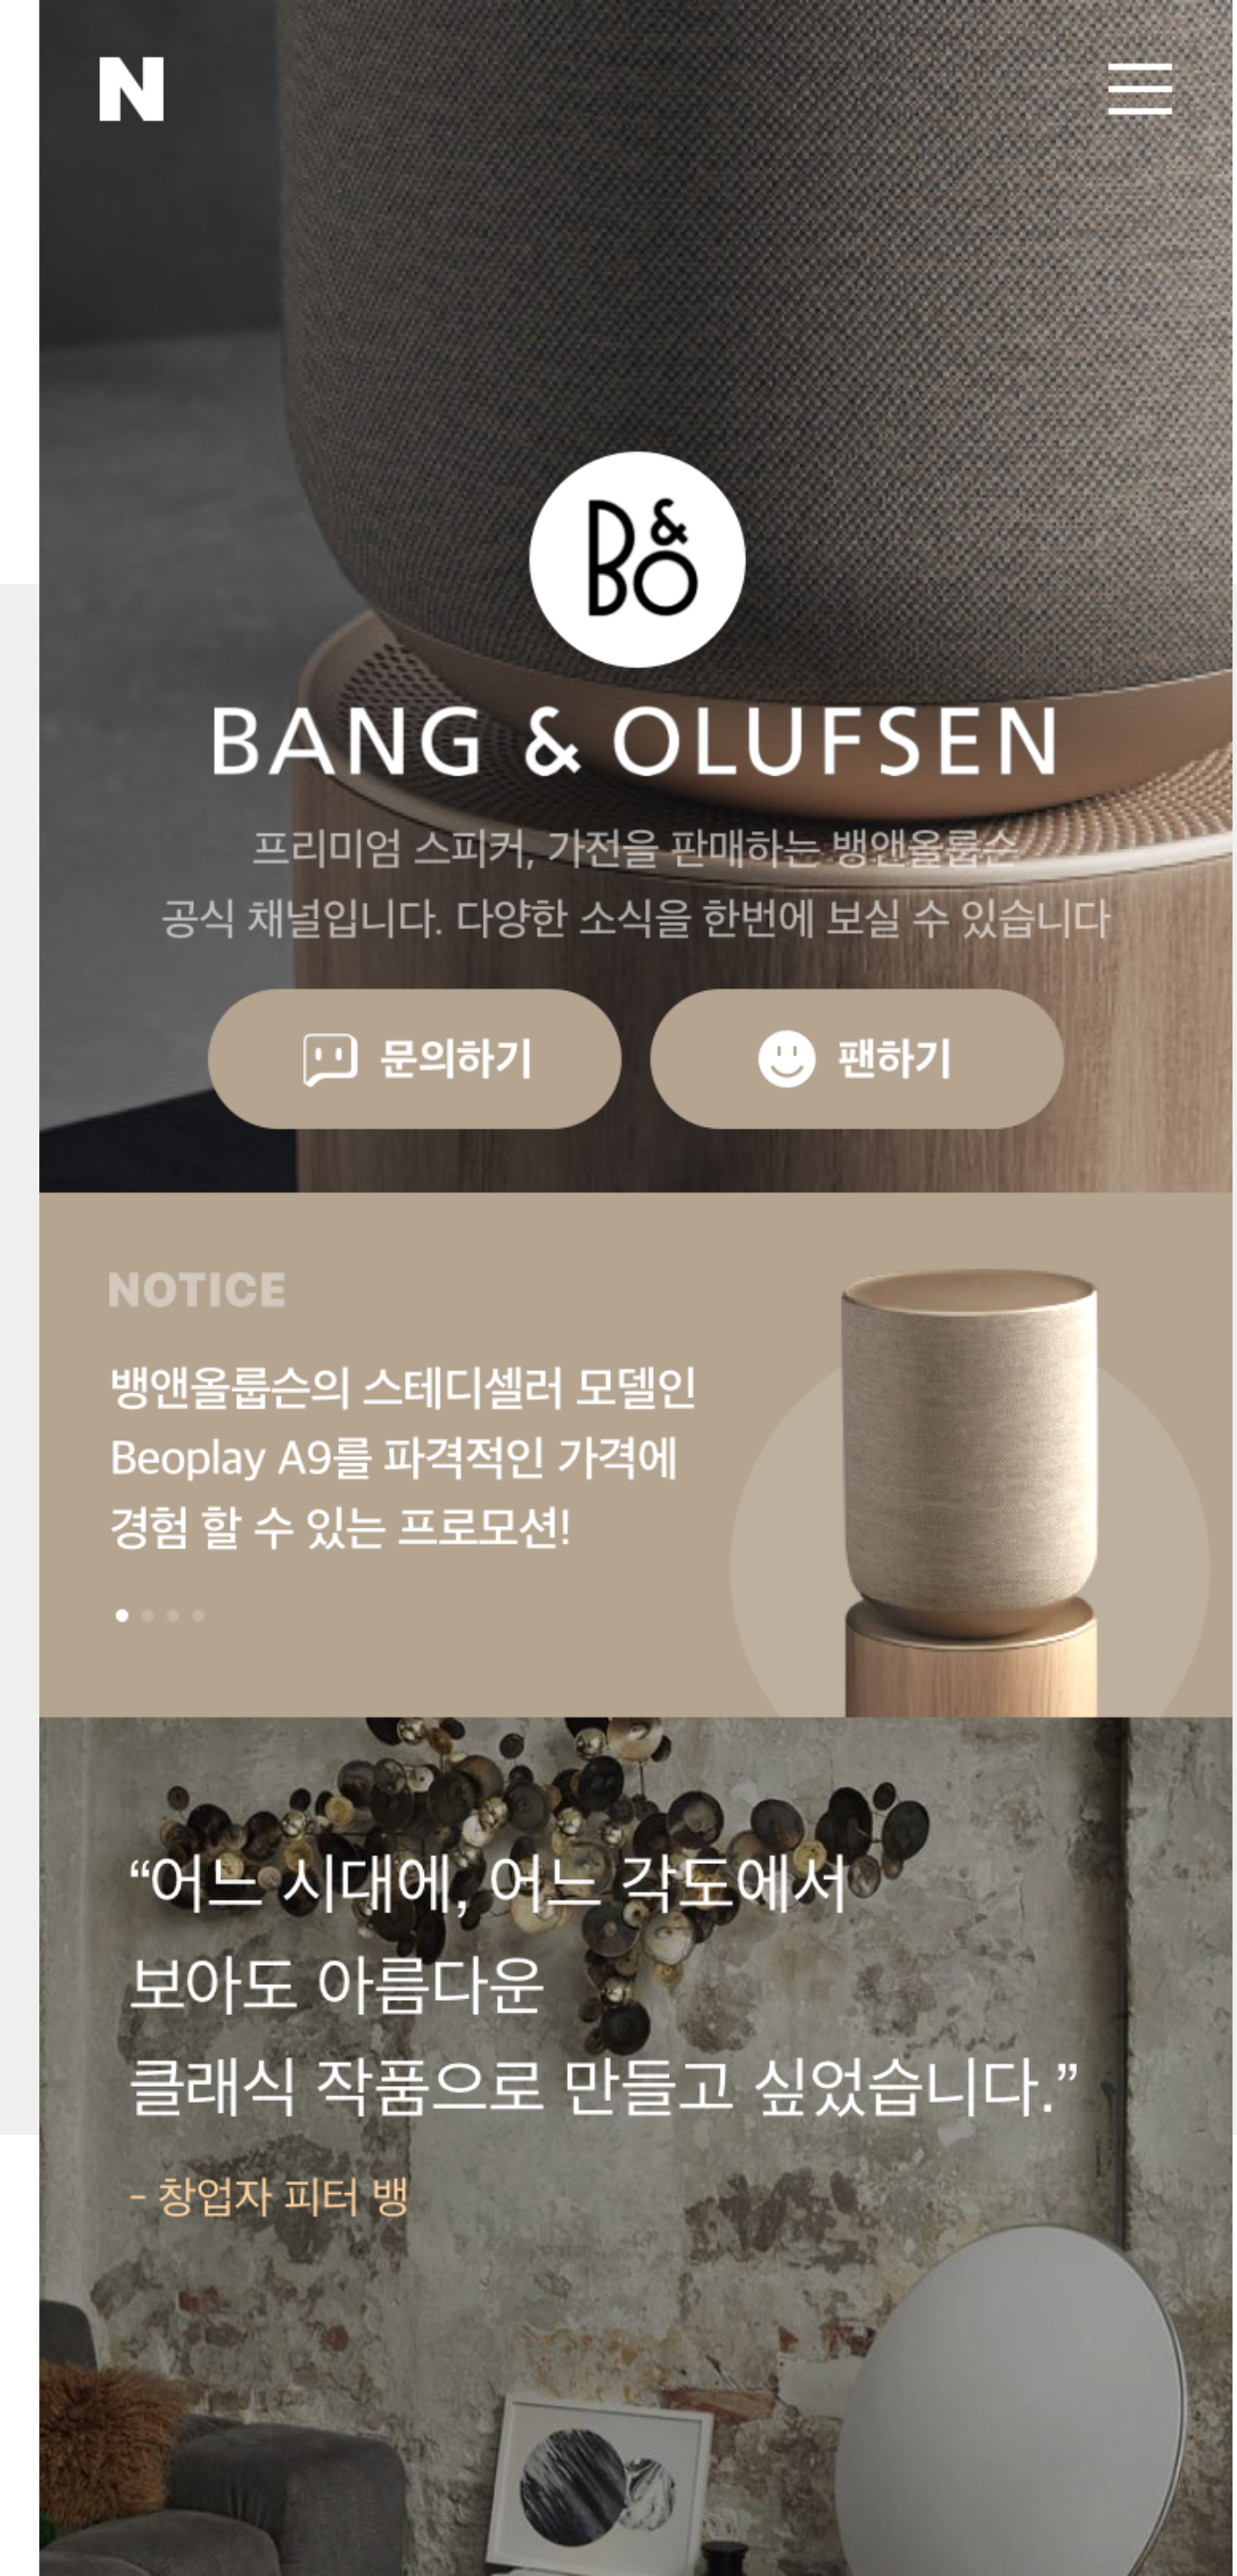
N

B&O

BANG & OLUFSEN

프리미엄 스피커, 가전을 판매하는 뱅앤올룹슨 공식 채널입니다. 다양한 소식을 한번에 보실 수 있습니다

문의하기

팬하기

NOTICE

뱅앤올룹슨의 스테디셀러 모델인 Beoplay A9를 파격적인 가격에 경험 할 수 있는 프로모션!

“어느 시대에, 어느 각도에서 보아도 아름다운 클래식 작품으로 만들고 싶었습니다.”

- 창업자 피터 뱅